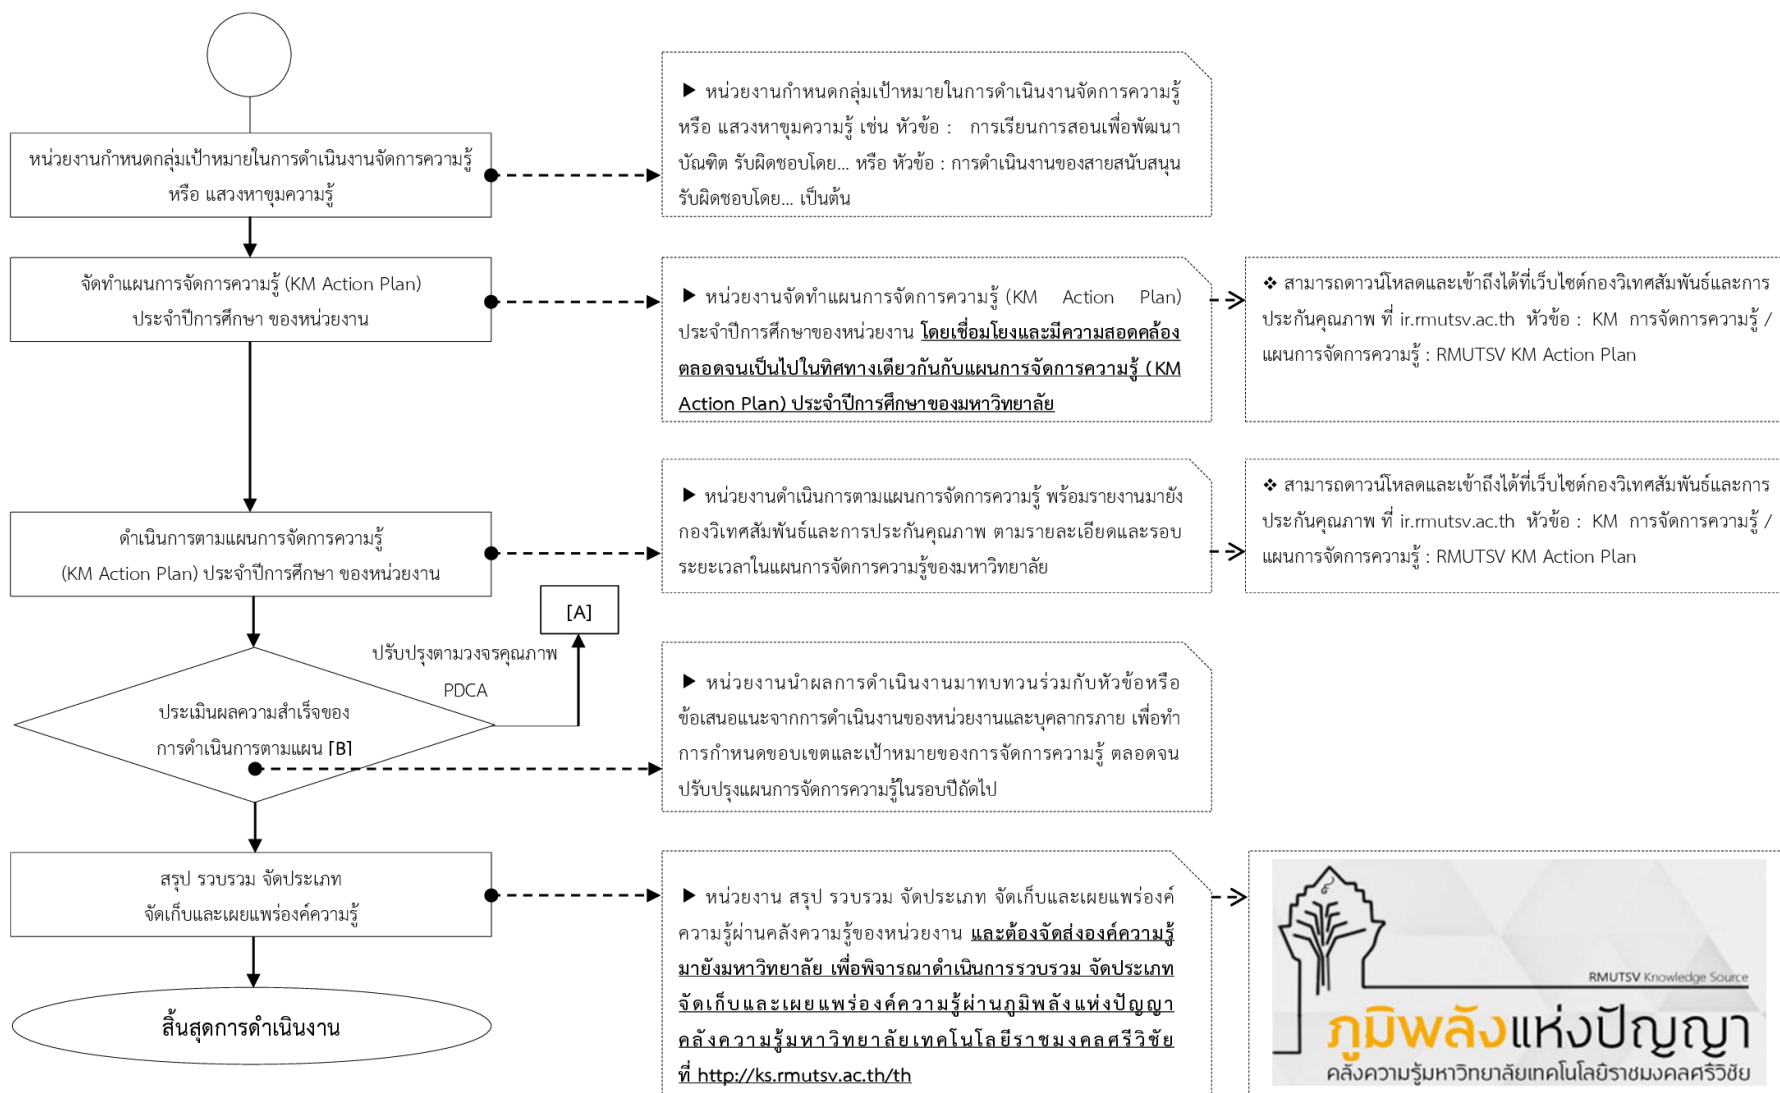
หน่วยงานกำหนดกลุ่มเป้าหมายในการดำเนินงานจัดการความรู้ หรือ แสวงหาขุมความรู้

▶ หน่วยงานกำหนดกลุ่มเป้าหมายในการดำเนินงานจัดการความรู้ หรือ แสวงหาขุมความรู้ เช่น หัวข้อ : การเรียนการสอนเพื่อพัฒนาบัณฑิต รับผิดชอบโดย... หรือ หัวข้อ : การดำเนินงานของสายสนับสนุน รับผิดชอบโดย... เป็นต้น

จัดทำแผนการจัดการความรู้ (KM Action Plan) ประจำปีการศึกษา ของหน่วยงาน

▶ หน่วยงานจัดทำแผนการจัดการความรู้ (KM Action Plan) ประจำปีการศึกษาของหน่วยงาน โดยเชื่อมโยงและมีความสอดคล้องตลอดจนเป็นไปในทิศทางเดียวกันกับแผนการจัดการความรู้ (KM Action Plan) ประจำปีการศึกษาของมหาวิทยาลัย

❖ สามารถดาวน์โหลดและเข้าถึงได้ที่เว็บไซต์กองวิเทศสัมพันธ์และการประกันคุณภาพ ที่ ir.rmutsv.ac.th หัวข้อ : KM การจัดการความรู้ / แผนการจัดการความรู้ : RMUTSV KM Action Plan

ดำเนินการตามแผนการจัดการความรู้ (KM Action Plan) ประจำปีการศึกษา ของหน่วยงาน

▶ หน่วยงานดำเนินการตามแผนการจัดการความรู้ พร้อมรายงานมายังกองวิเทศสัมพันธ์และการประกันคุณภาพ ตามรายละเอียดและรอบระยะเวลาในแผนการจัดการความรู้ของมหาวิทยาลัย

❖ สามารถดาวน์โหลดและเข้าถึงได้ที่เว็บไซต์กองวิเทศสัมพันธ์และการประกันคุณภาพ ที่ ir.rmutsv.ac.th หัวข้อ : KM การจัดการความรู้ / แผนการจัดการความรู้ : RMUTSV KM Action Plan

[A]

ปรับปรุงตามวงจรคุณภาพ PDCA

ประเมินผลความสำเร็จของการดำเนินการตามแผน [B]

▶ หน่วยงานนำผลการดำเนินงานมาทบทวนร่วมกับหัวข้อหรือข้อเสนอแนะจากการดำเนินงานของหน่วยงานและบุคลากรภาย เพื่อทำการกำหนดขอบเขตและเป้าหมายของการจัดการความรู้ ตลอดจนปรับปรุงแผนการจัดการความรู้ในรอบปีถัดไป

สรุป รวบรวม จัดประเภท จัดเก็บและเผยแพร่องค์ความรู้

▶ หน่วยงาน สรุป รวบรวม จัดประเภท จัดเก็บและเผยแพร่องค์ความรู้ผ่านคลังความรู้ของหน่วยงาน และต้องจัดส่งองค์ความรู้มายังมหาวิทยาลัย เพื่อพิจารณาดำเนินการรวบรวม จัดประเภท จัดเก็บและเผยแพร่องค์ความรู้ผ่านภูมิพลังแห่งปัญญา คลังความรู้มหาวิทยาลัยเทคโนโลยีราชมงคลศรีวิชัย ที่ http://ks.rmutsv.ac.th/th

RMUTSV Knowledge Source
ภูมิพลังแห่งปัญญา
คลังความรู้มหาวิทยาลัยเทคโนโลยีราชมงคลศรีวิชัย

สิ้นสุดการดำเนินงาน